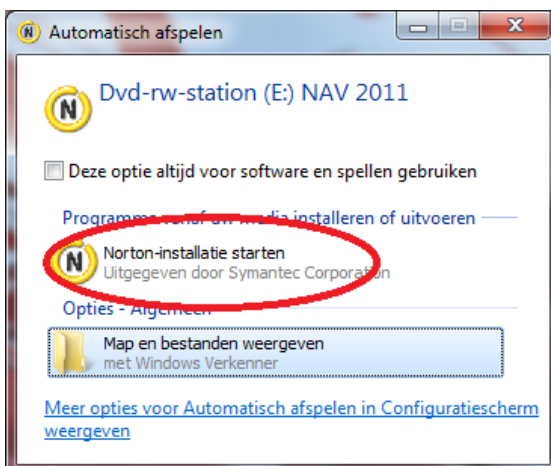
Automatisch afspelen

Dvd-rw-station (E:) NAV 2011

Deze optie altijd voor software en spellen gebruiken

Programma's vanaf uw media installeren of uitvoeren

Norton-installatie starten
Uitgegeven door Symantec Corporation

Opties - Algemeen

Map en bestanden weergeven
met Windows Verkenner

Meer opties voor Automatisch afspelen in Configuratiescherm weergeven